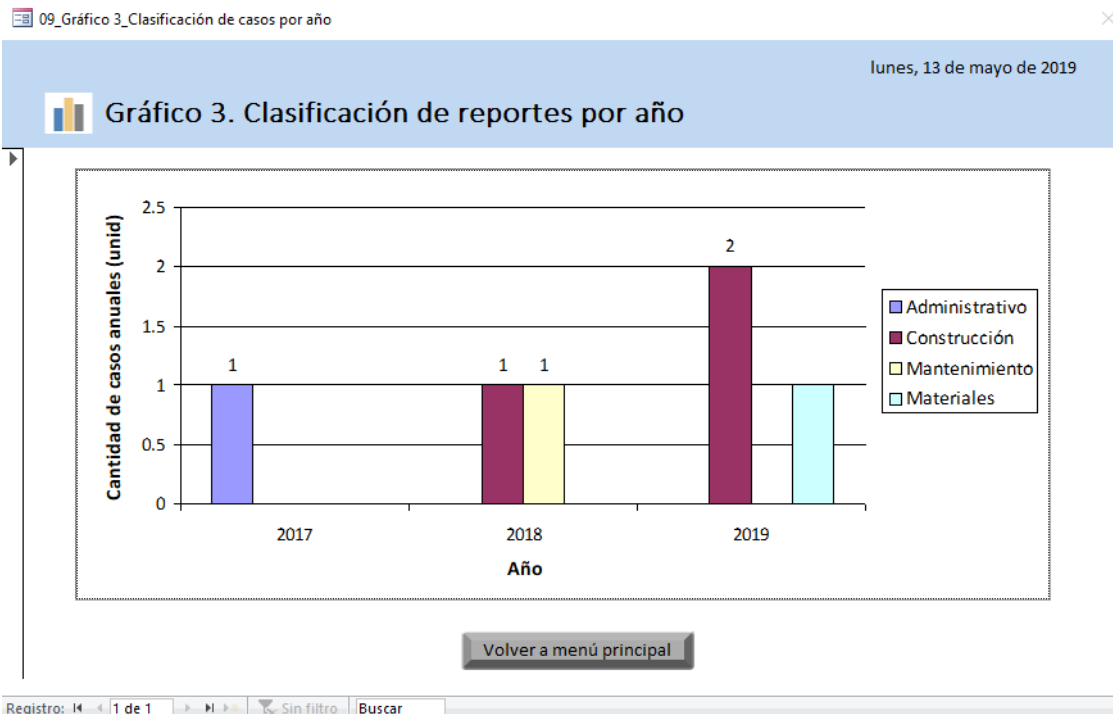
09_Gráfico 3_Clasificación de casos por año

lunes, 13 de mayo de 2019

Gráfico 3. Clasificación de reportes por año

Cantidad de casos anuales (unid)

2.5
2
1.5
1
0.5
0

1
1 1
2

2017
2018
2019

Año

Administrativo
Construcción
Mantenimiento
Materiales

Volver a menú principal

Registro: 1 de 1 Sin filtro Buscar